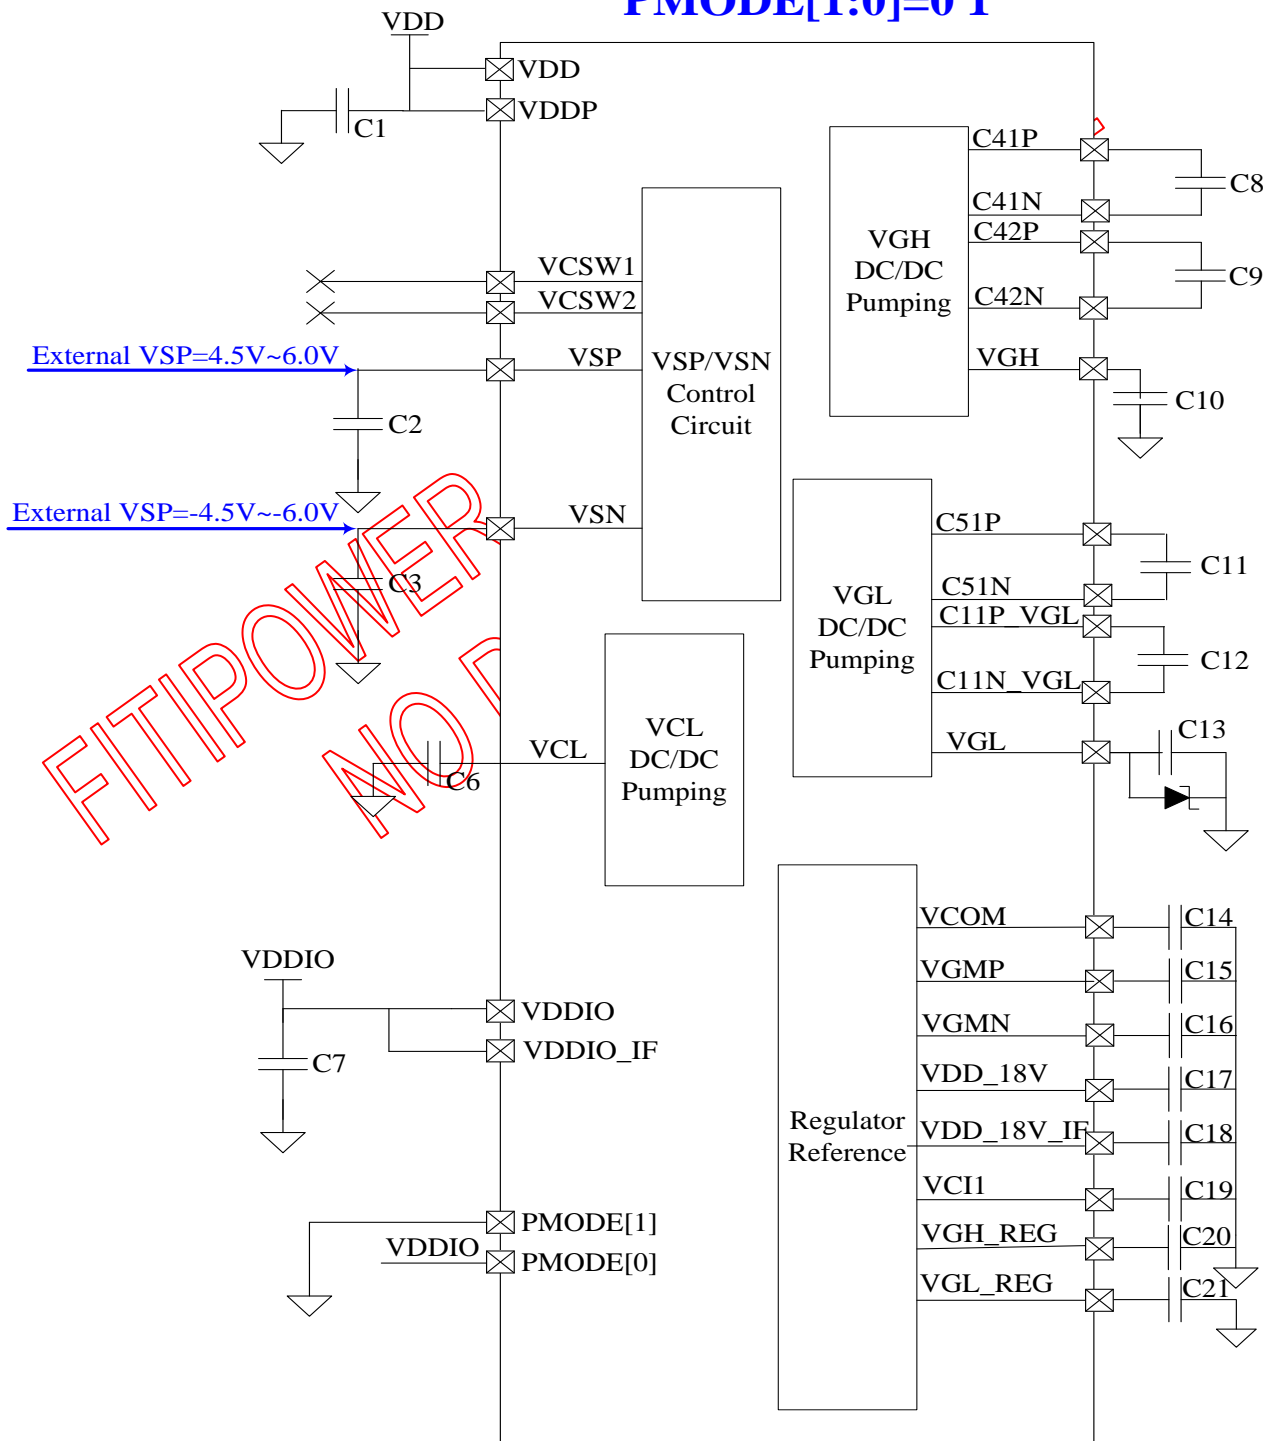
PMODE[1:0]=01

VDD
VDD
VDDP
C1
C41P
C8
C41N
C42P
C9
C42N
VGH DC/DC Pumping
VGH
C10
VCSW1
VCSW2
External VSP=4.5V~6.0V
VSP
VSP/VSN Control Circuit
C2
External VSP=-4.5V~-6.0V
VSN
C51P
C11
C51N
C11P_VGL
C12
C11N_VGL
VGL DC/DC Pumping
VGL
C13
C3
FITIPOWER
NO D
VCL
C6
VCL DC/DC Pumping
VCOM
C14
VGMP
C15
VGMN
C16
VDD_18V
C17
VDD_18V_IF
C18
VCI1
C19
VGH_REG
C20
VGL_REG
C21
Regulator Reference
VDDIO
VDDIO
VDDIO_IF
C7
PMODE[1]
VDDIO
PMODE[0]